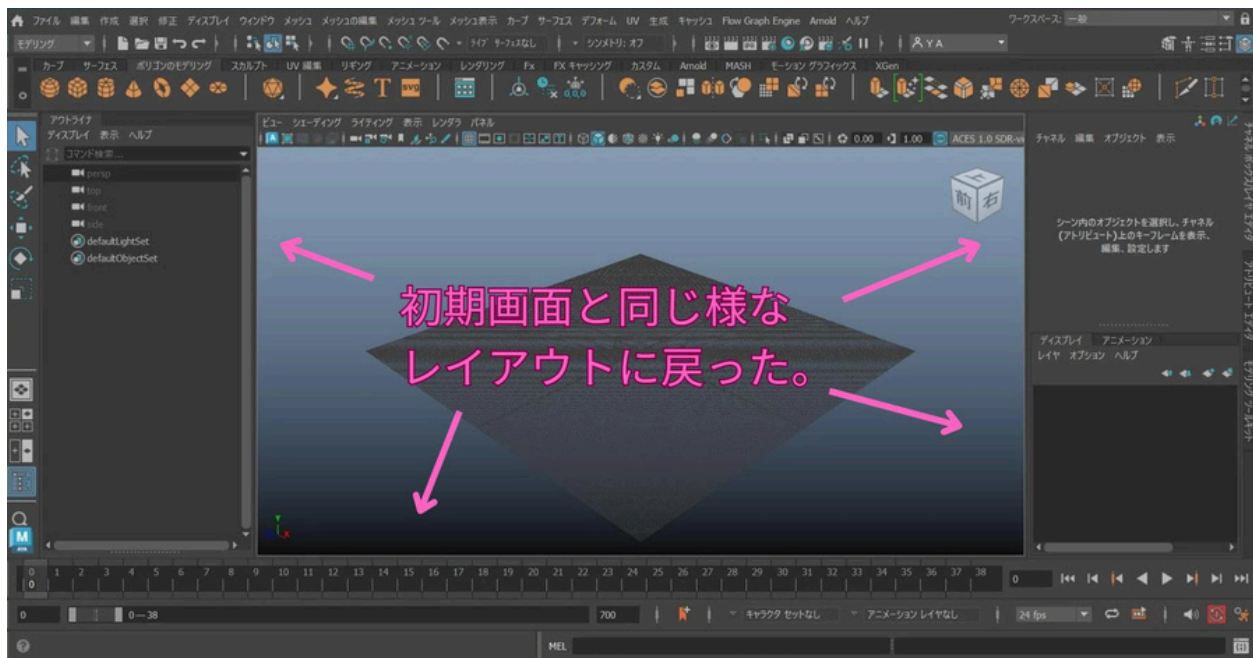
ファイル 編集 作成 選択 修正 ディスプレイ ウィンドウ メッシュ メッシュの編集 メッシュツール メッシュ表示 カーブ サーフェス デフォーム UV 生成 キャッシュ Flow Graph Engine Arnold ヘルプ
ワークスペース: 一般

モデリング
ライブ サーフェスなし
シンメトリ: オフ
YA

カーブ サーフェス ポリゴンのモデリング スカルプト UV 編集 リギング アニメーション レンダリング Fx FX キャッシング カスタム Arnold MASH モーション グラフィックス XGen

アウトライナ
ディスプレイ 表示 ヘルプ
コマンド検索...
persp
top
front
side
defaultLightSet
defaultObjectSet

ビュー シェーディング ライティング 表示 レンダラ パネル
0.00 1.00 ACES 1.0 SDR-vi

上
前 右

初期画面と同じ様な
レイアウトに戻った。

チャネル 編集 オブジェクト 表示
シーン内のオブジェクトを選択し、チャネル(アトリビュート)上のキーフレームを表示、編集、設定します

ディスプレイ アニメーション
レイヤ オプション ヘルプ

チャネル ボックス/レイヤ エディタ
アトリビュート エディタ
モデリングツールキット

0 1 2 3 4 5 6 7 8 9 10 11 12 13 14 15 16 17 18 19 20 21 22 23 24 25 26 27 28 29 30 31 32 33 34 35 36 37 38
0

0
0 — 38
700
キャラクタ セットなし
アニメーション レイヤなし
24 fps

MEL